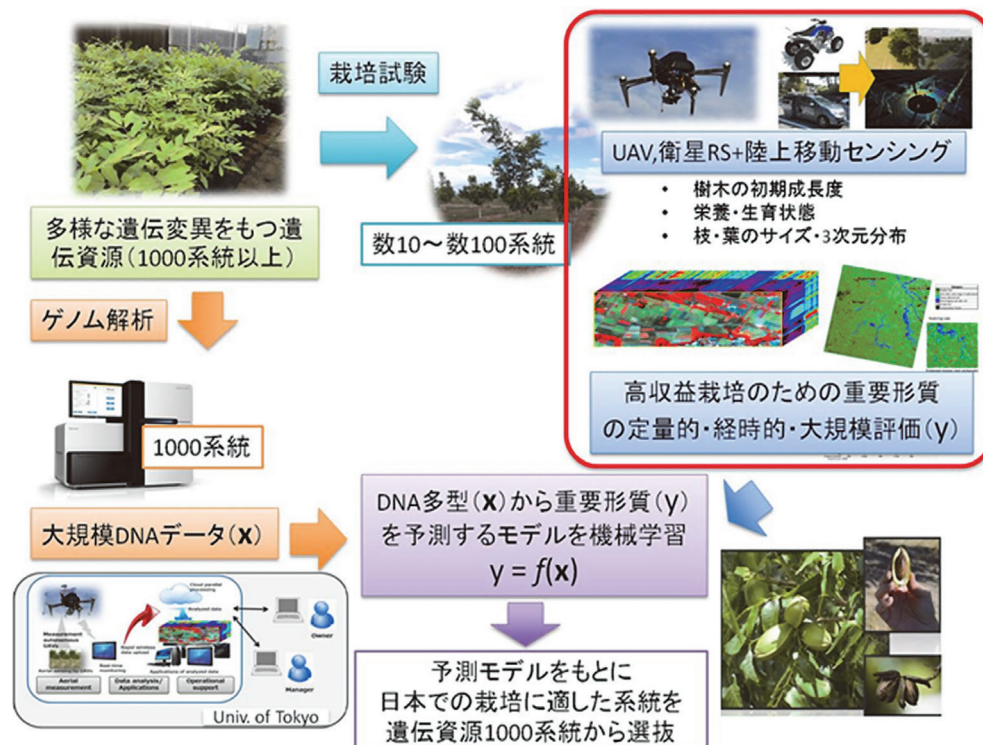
栽培試験

多様な遺伝変異をもつ遺伝資源（1000系統以上）

数10～数100系統

UAV,衛星RS+陸上移動センシング

• 樹木の初期成長度
• 栄養・生育状態
• 枝・葉のサイズ・3次元分布

ゲノム解析

高収益栽培のための重要形質の定量的・経時的・大規模評価（y）

1000系統

大規模DNAデータ（x）

DNA多型（x）から重要形質（y）を予測するモデルを機械学習
$y = f(x)$

Owner

Manager

Aerial measurement

Data analysis/ Applications

Operational support

Univ. of Tokyo

予測モデルをもとに
日本での栽培に適した系統を
遺伝資源1000系統から選抜